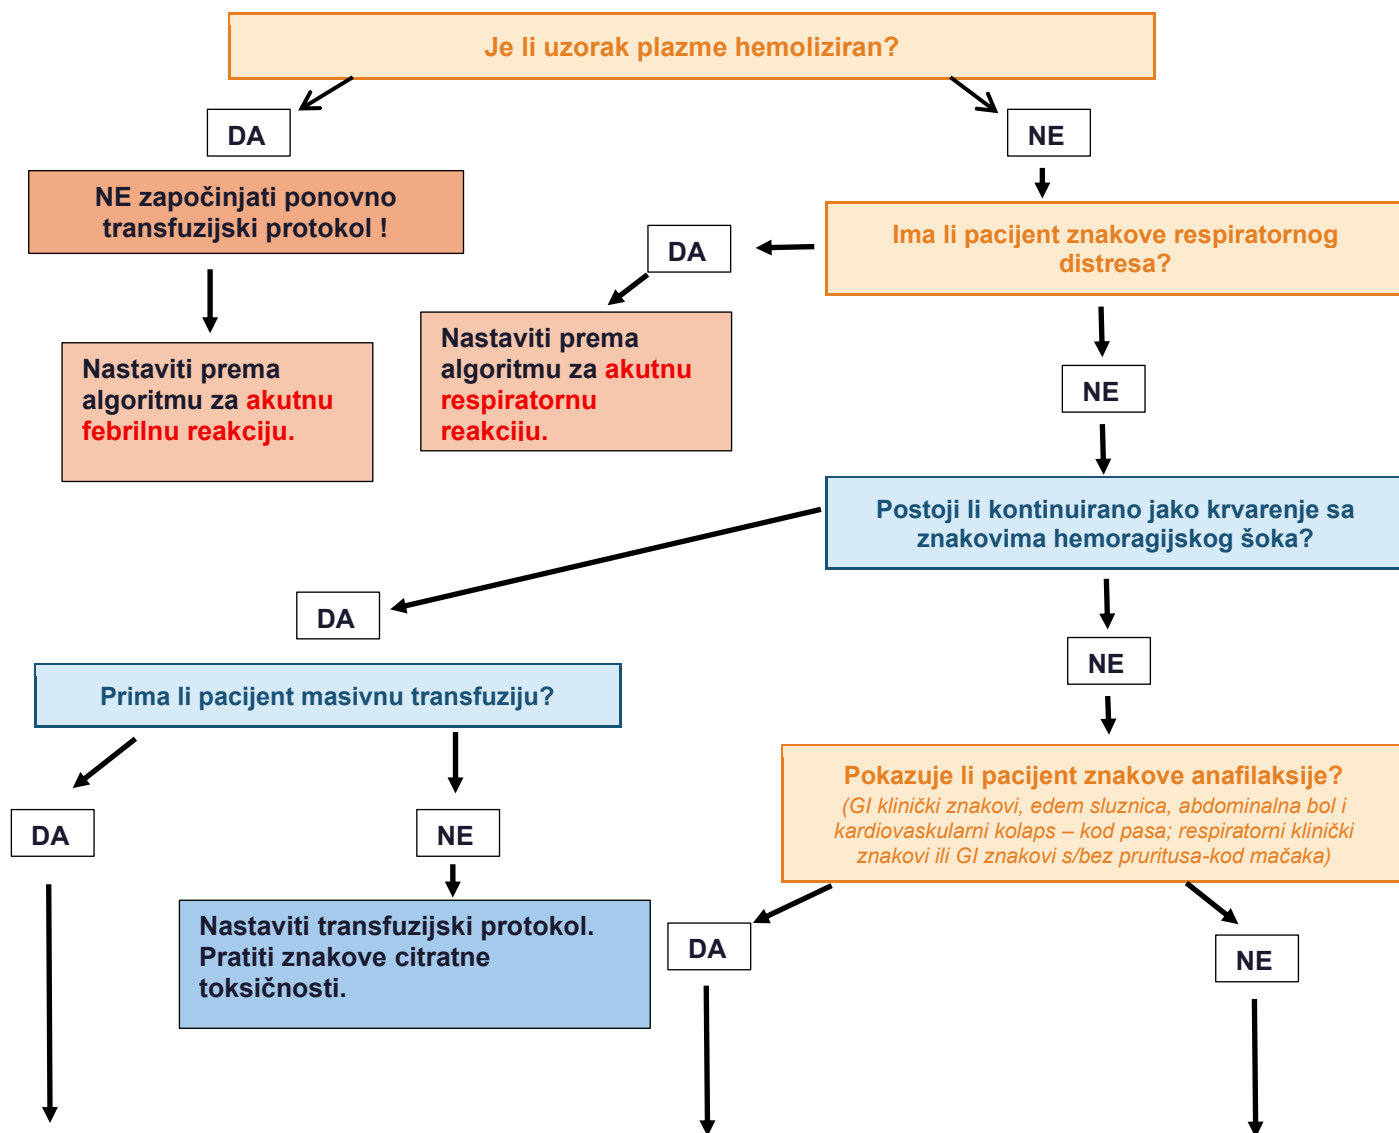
Je li uzorak plazme hemoliziran?

DA

NE

NE započinjati ponovno transfuzijski protokol !

Nastaviti prema algoritmu za akutnu febrilnu reakciju.

Ima li pacijent znakove respiratornog distresa?

DA

Nastaviti prema algoritmu za akutnu respiratornu reakciju.

NE

Postoji li kontinuirano jako krvarenje sa znakovima hemoragijskog šoka?

DA

NE

Prima li pacijent masivnu transfuziju?

DA

NE

Nastaviti transfuzijski protokol. Pratiti znakove citratne toksičnosti.

Pokazuje li pacijent znakove anafilaksije?
(GI klinički znakovi, edem sluznica, abdominalna bol i kardiovaskularni kolaps – kod pasa; respiratorni klinički znakovi ili GI znakovi s/bez pruritusa-kod mačaka)

DA

NE